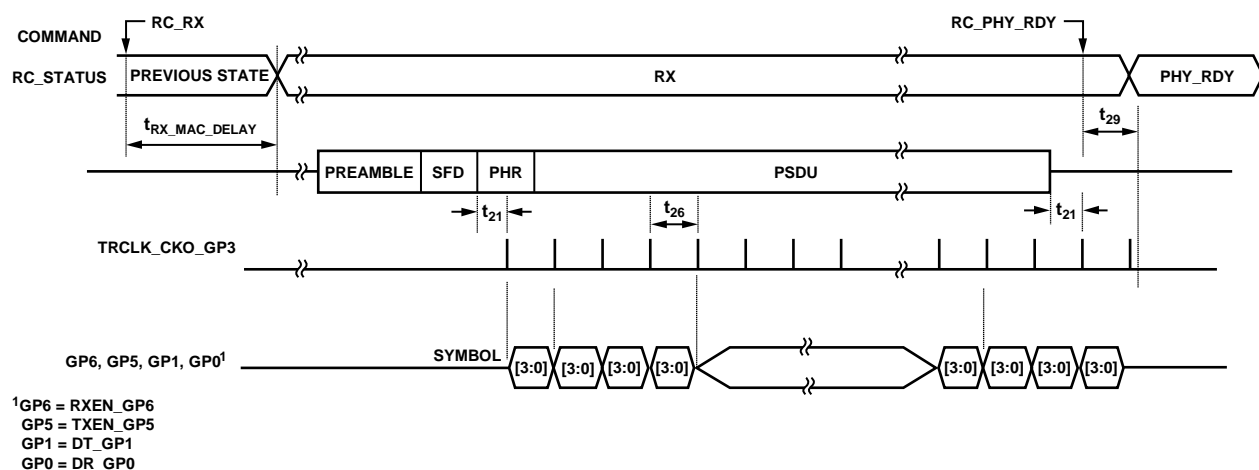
RC_RX

COMMAND

RC_STATUS

PREVIOUS STATE

RX

RC_PHY_RDY

PHY_RDY

$t_{RX\_MAC\_DELAY}$

$t_{29}$

PREAMBLE

SFD

PHR

PSDU

$t_{21}$

$t_{26}$

$t_{21}$

TRCLK_CKO_GP3

GP6, GP5, GP1, GP0$^1$

SYMBOL

[3:0]

[3:0]

[3:0]

[3:0]

[3:0]

[3:0]

[3:0]

[3:0]

$^1$GP6 = RXEN_GP6
GP5 = TXEN_GP5
GP1 = DT_GP1
GP0 = DR_GP0